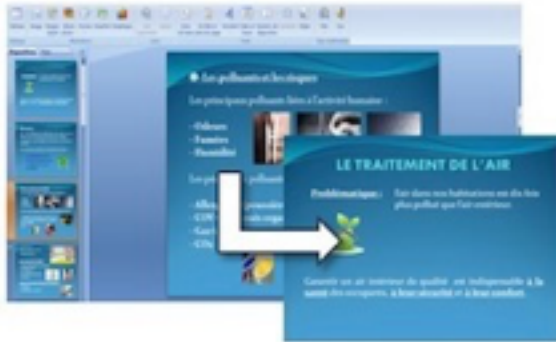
Les polluants et les risques

Les principaux polluants liés à l'activité humaine :

- Odeurs
- Fumées
- Poussière

Les p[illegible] pollua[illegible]

- Aller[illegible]
- COV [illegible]
- Gaz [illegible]
- CO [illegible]

LE TRAITEMENT DE L'AIR

Problématique : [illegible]

Garantir un air intérieur de qualité est indispensable à la santé des occupants, à leur sécurité et à leur confort.